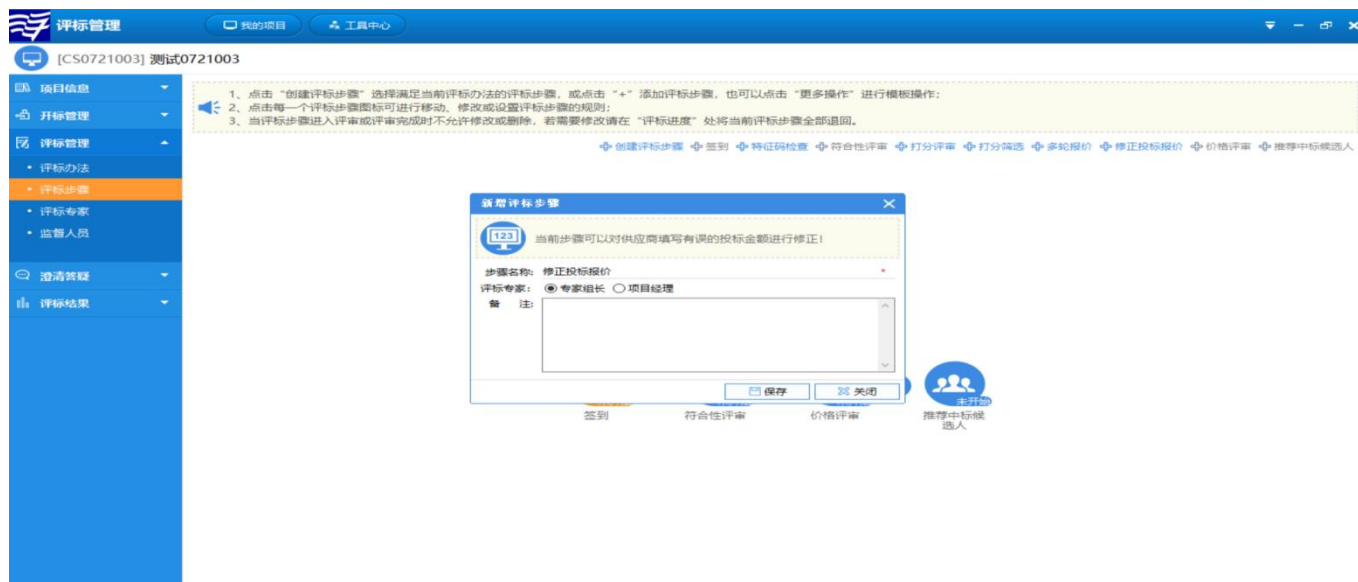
评标管理

我的项目　工具中心

[CS0721003] 测试0721003

项目信息
开标管理
评标管理
• 评标办法
• 评标步骤
• 评标专家
• 监督人员
澄清答疑
评标结果

1、点击“创建评标步骤”选择满足当前评标办法的评标步骤，或点击“+”添加评标步骤，也可以点击“更多操作”进行模板操作；
2、点击每一个评标步骤图标可进行移动、修改或设置评标步骤的规则；
3、当评标步骤进入评审或评审完成时不允许修改或删除，若需要修改请在“评标进度”处将当前评标步骤全部退回。

创建评标步骤　签到　特征码检查　符合性评审　打分评审　打分筛选　多轮报价　修正投标报价　价格评审　推荐中标候选人

新增评标步骤

123

当前步骤可以对供应商填写有误的投标金额进行修正!

步骤名称: 修正投标报价 *
评标专家: 专家组长　项目经理
备　注:

保存　关闭

签到　符合性评审　价格评审　推荐中标候选人

未开始